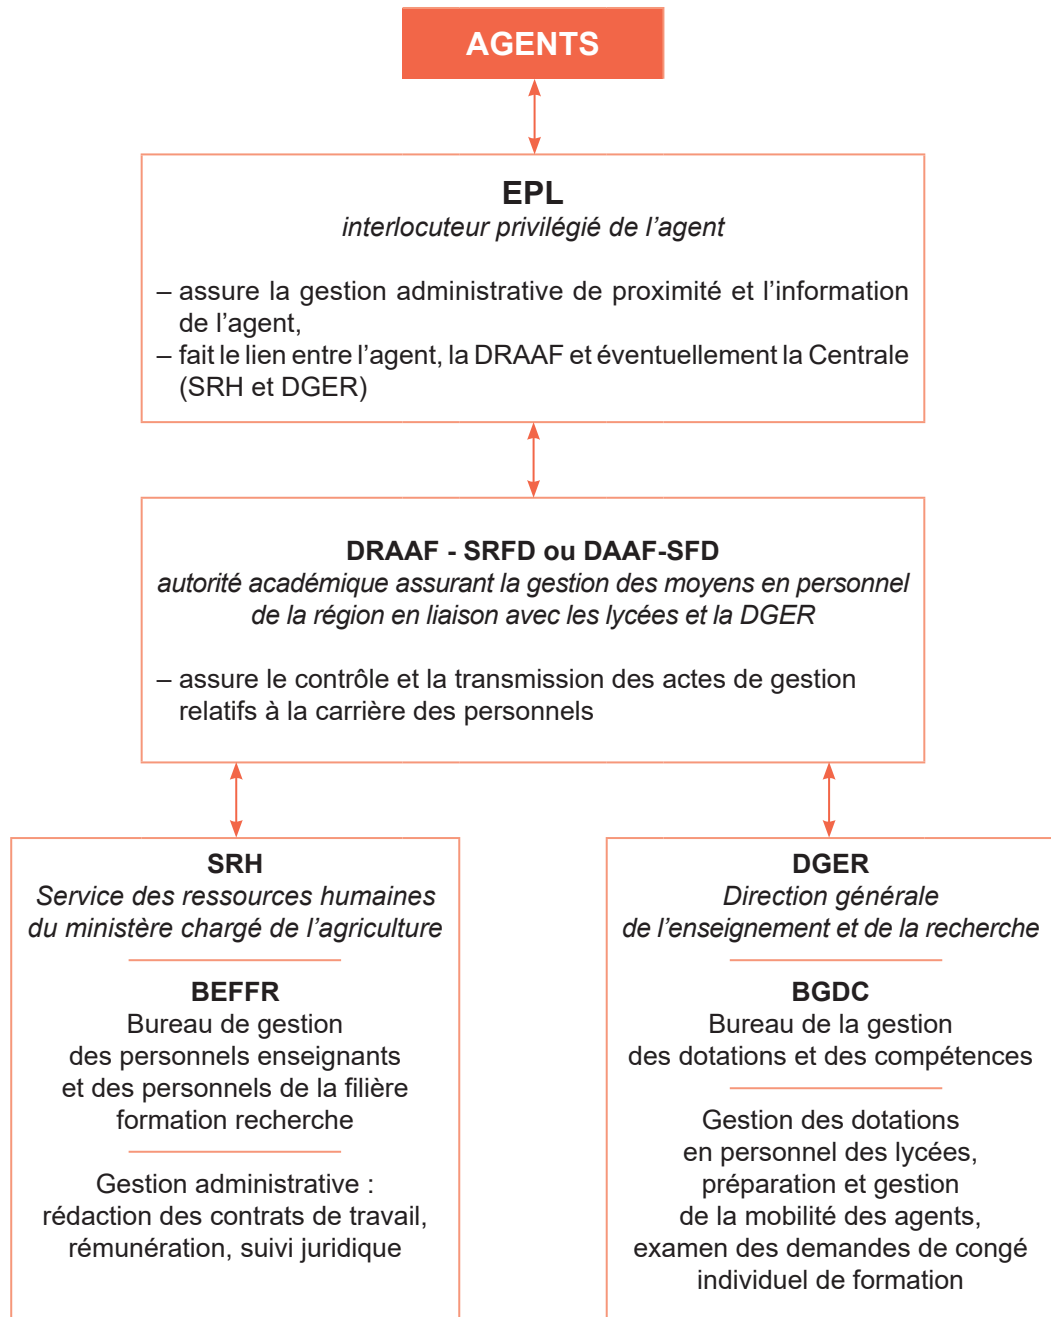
AGENTS

EPL
*interlocuteur privilégié de l'agent*

– assure la gestion administrative de proximité et l'information de l'agent,
– fait le lien entre l'agent, la DRAAF et éventuellement la Centrale (SRH et DGER)

DRAAF - SRFD ou DAAF-SFD
*autorité académique assurant la gestion des moyens en personnel de la région en liaison avec les lycées et la DGER*

– assure le contrôle et la transmission des actes de gestion relatifs à la carrière des personnels

SRH
*Service des ressources humaines du ministère chargé de l'agriculture*

BEFFR
Bureau de gestion des personnels enseignants et des personnels de la filière formation recherche

Gestion administrative : rédaction des contrats de travail, rémunération, suivi juridique

DGER
*Direction générale de l'enseignement et de la recherche*

BGDC
Bureau de la gestion des dotations et des compétences

Gestion des dotations en personnel des lycées, préparation et gestion de la mobilité des agents, examen des demandes de congé individuel de formation